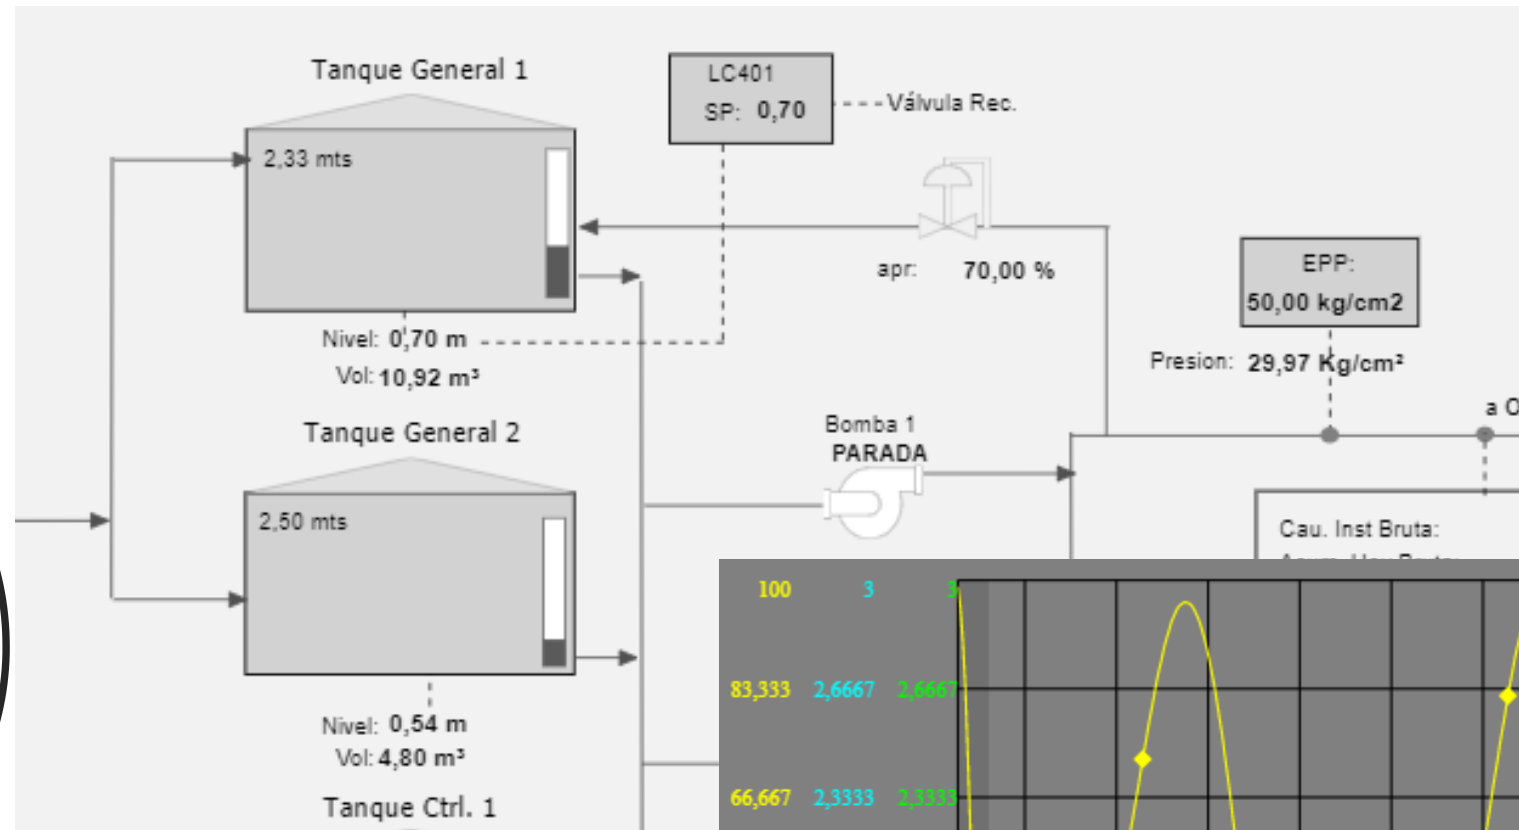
Tanque General 1

LC401
SP: 0,70

Válvula Rec.

2,33 mts

apr: 70,00 %

EPP:
50,00 kg/cm2

Nivel: 0,70 m
Vol: 10,92 m³

Presion: 29,97 Kg/cm²

Tanque General 2

Bomba 1
PARADA

a O

2,50 mts

Cau. Inst Bruta:
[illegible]

100 3 3
83,333 2,6667 2,6667
66,667 2,3333 2,3333

Nivel: 0,54 m
Vol: 4,80 m³

Tanque Ctrl. 1